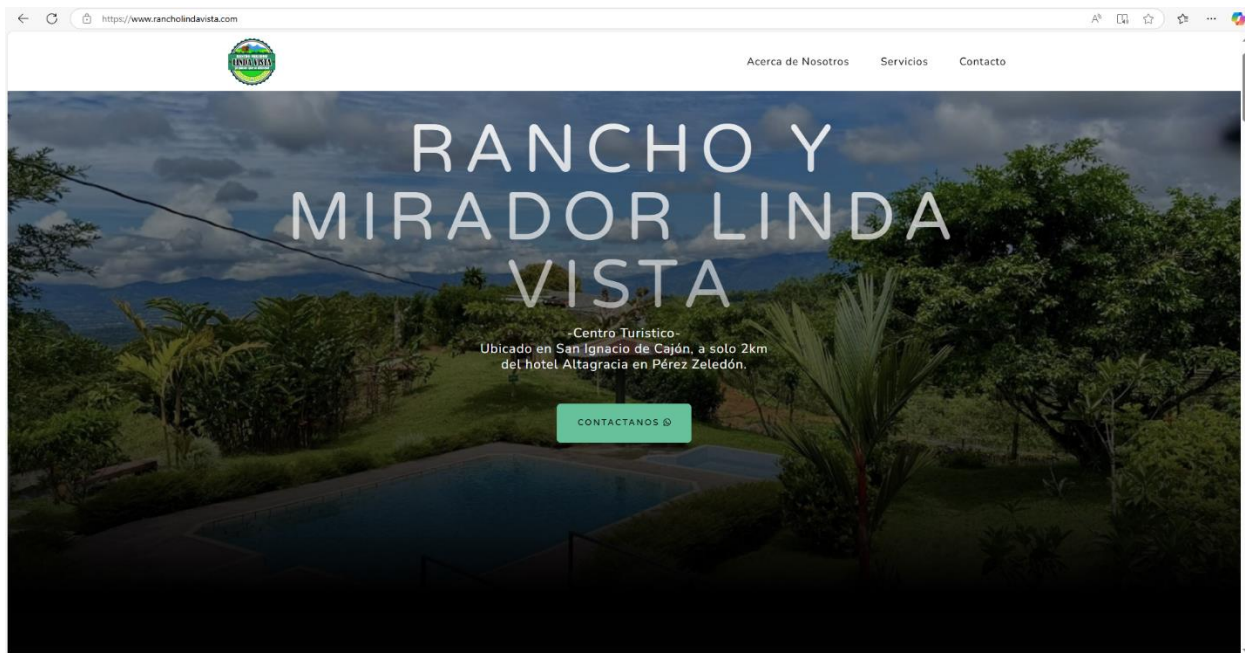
https://www.rancholindavista.com

LINDA VISTA

Acerca de Nosotros Servicios Contacto

RANCHO Y MIRADOR LINDA VISTA

-Centro Turistico-
Ubicado en San Ignacio de Cajón, a solo 2km del hotel Altagracia en Pérez Zeledón.

CONTACTANOS